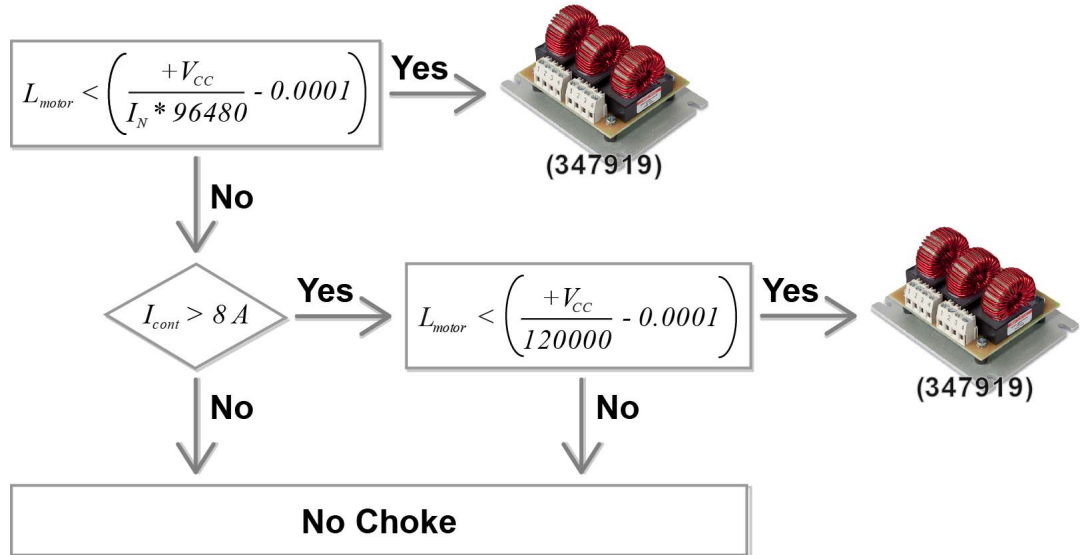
$L_{motor} < \left( \frac{+V_{CC}}{I_N * 96480} - 0.0001 \right)$

Yes

(347919)

No

$I_{cont} > 8\,A$

Yes

$L_{motor} < \left( \frac{+V_{CC}}{120000} - 0.0001 \right)$

Yes

(347919)

No

No

No Choke